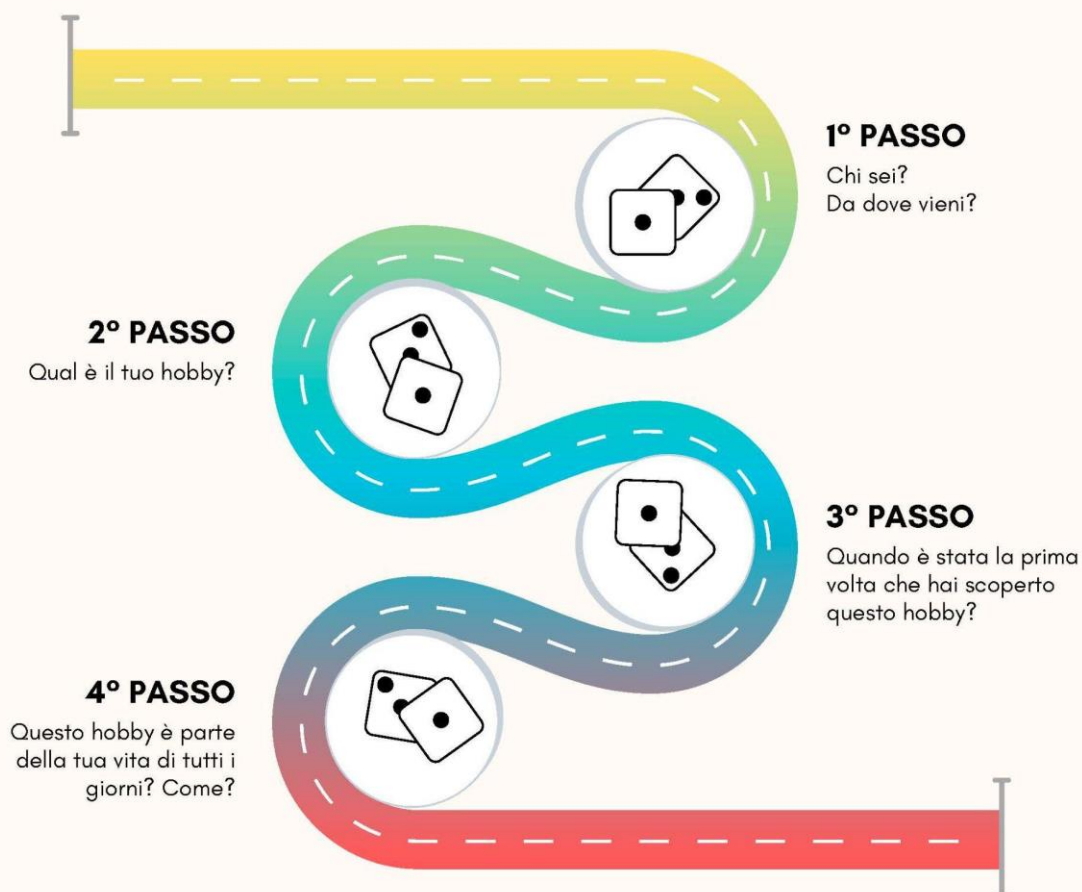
1° PASSO
Chi sei?
Da dove vieni?

2° PASSO
Qual è il tuo hobby?

3° PASSO
Quando è stata la prima volta che hai scoperto questo hobby?

4° PASSO
Questo hobby è parte della tua vita di tutti i giorni? Come?